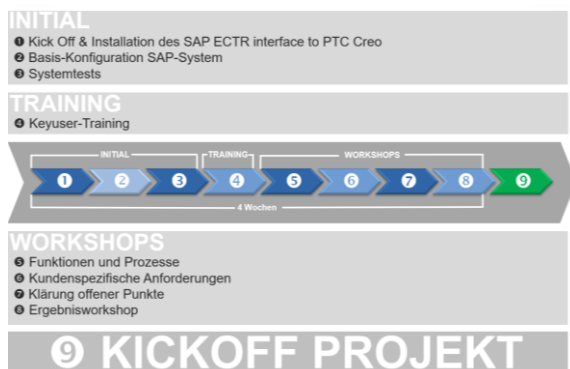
INITIAL

❶ Kick Off & Installation des SAP ECTR interface to PTC Creo
❷ Basis-Konfiguration SAP-System
❸ Systemtests

TRAINING

❹ Keyuser-Training

INITIAL TRAINING WORKSHOPS

❶ ❷ ❸ ❹ ❺ ❻ ❼ ❽ ❾

4 Wochen

WORKSHOPS

❺ Funktionen und Prozesse
❻ Kundenspezifische Anforderungen
❼ Klärung offener Punkte
❽ Ergebnisworkshop

❾ KICKOFF PROJEKT